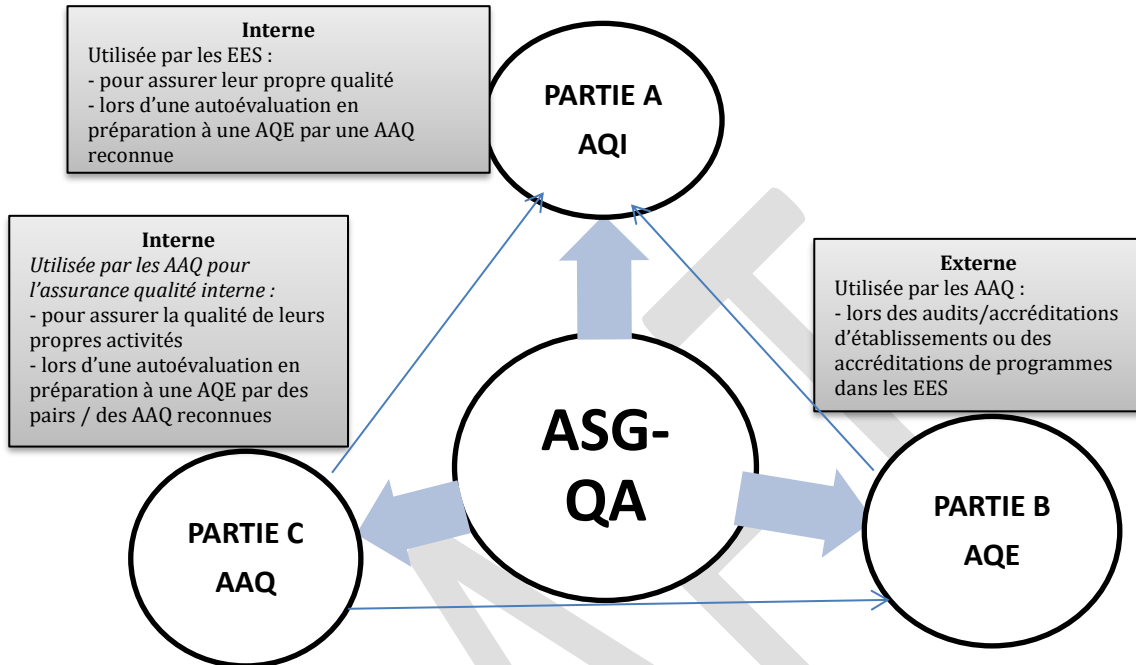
Interne
Utilisée par les EES :
- pour assurer leur propre qualité
- lors d'une autoévaluation en préparation à une AQE par une AAQ reconnue

PARTIE A
AQI

Interne
*Utilisée par les AAQ pour l'assurance qualité interne :*
- pour assurer la qualité de leurs propres activités
- lors d'une autoévaluation en préparation à une AQE par des pairs / des AAQ reconnues

Externe
Utilisée par les AAQ :
- lors des audits/accréditations d'établissements ou des accréditations de programmes dans les EES

ASG-QA

PARTIE C
AAQ

PARTIE B
AQE